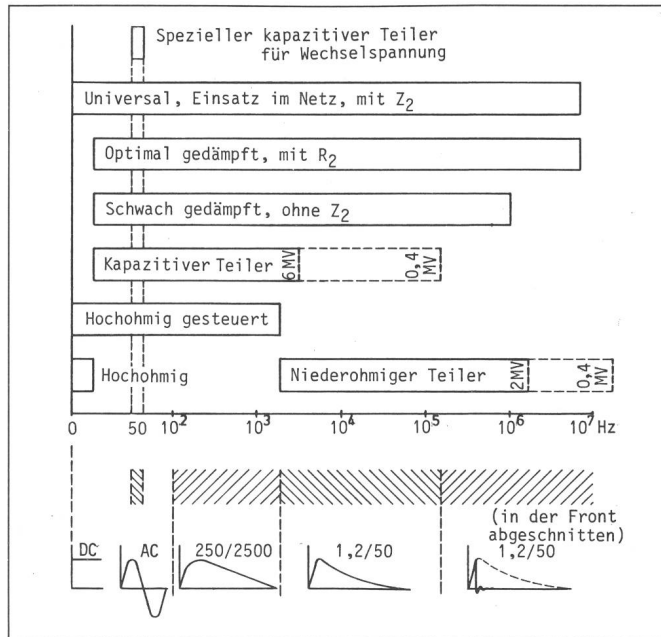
Spezieller kapazitiver Teiler für Wechselspannung

Universal, Einsatz im Netz, mit $Z_2$

Optimal gedämpft, mit $R_2$

Schwach gedämpft, ohne $Z_2$

Kapazitiver Teiler 6 MV 0,4 MV

Hochohmig gesteuert

Hochohmig

Niederohmiger Teiler 2 MV 0,4 MV

0 50 $10^2$ $10^3$ $10^4$ $10^5$ $10^6$ $10^7$ Hz

DC AC 250/2500 1,2/50 (in der Front abgeschnitten) 1,2/50